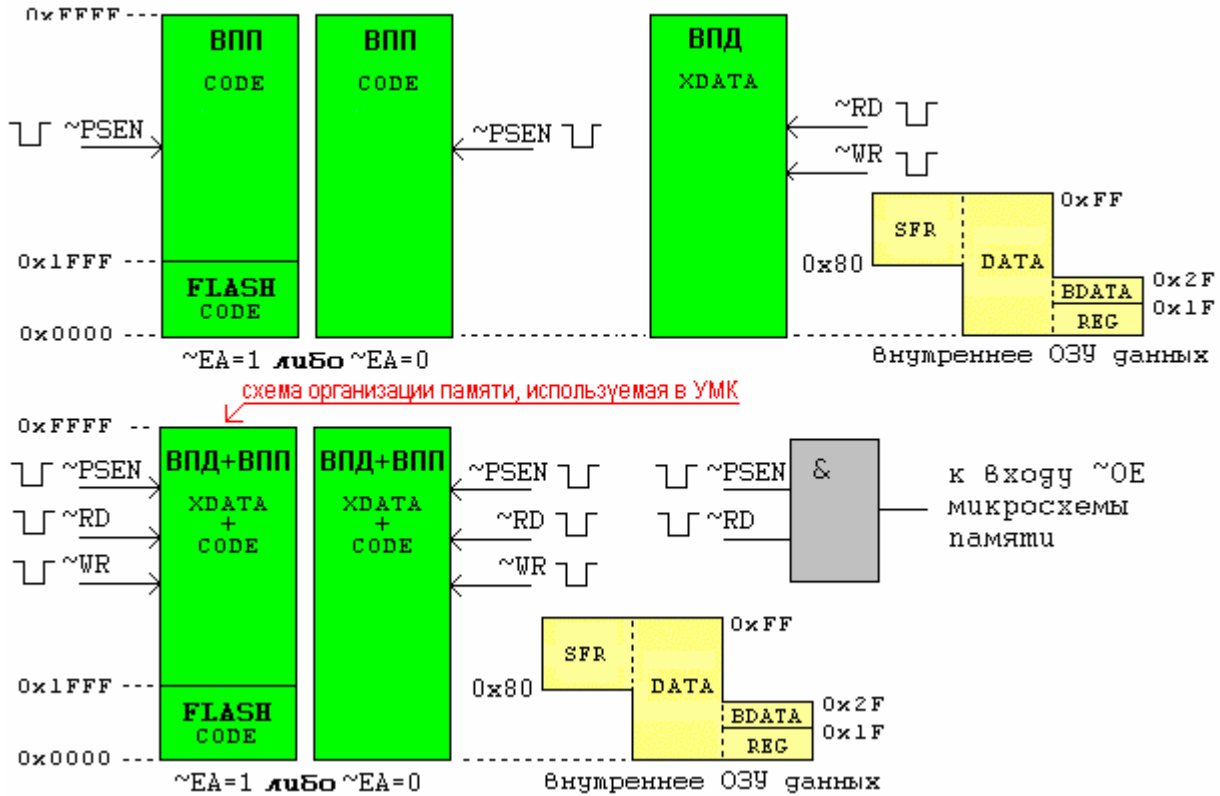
0xFFFF
ВПП
CODE
ВПП
CODE
ВПД
XDATA
~PSEN
~PSEN
~RD
~WR
0x1FFF
FLASH
CODE
0x0000
SFR
DATA
0xFF
0x80
BDATA
REG
0x2F
0x1F
~EA=1 либо ~EA=0
внутреннее ОЗУ данных

схема организации памяти, используемая в УМК
0xFFFF
ВПД+ВПП
XDATA
+
CODE
ВПД+ВПП
XDATA
+
CODE
~PSEN
~RD
~WR
~PSEN
~RD
~WR
~PSEN
~RD
&
к входу ~OE микросхемы памяти
0x1FFF
FLASH
CODE
0x0000
SFR
DATA
0xFF
0x80
BDATA
REG
0x2F
0x1F
~EA=1 либо ~EA=0
внутреннее ОЗУ данных